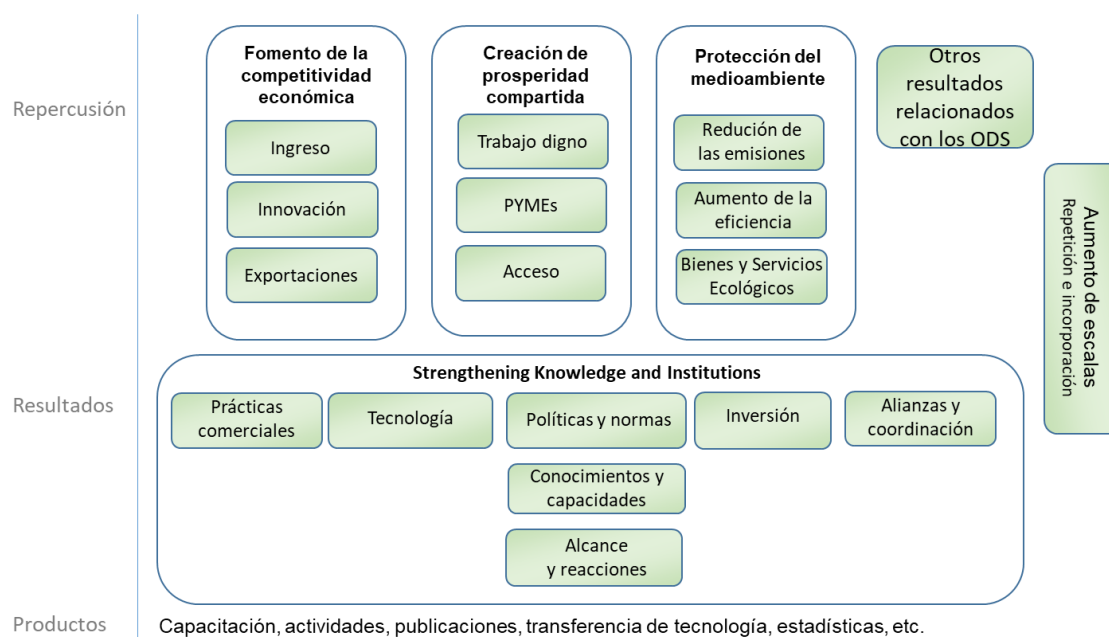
Repercusión

Fomento de la competitividad económica

Ingreso

Innovación

Exportaciones

Creación de prosperidad compartida

Trabajo digno

PYMEs

Acceso

Protección del medioambiente

Redución de las emisiones

Aumento de la eficiencia

Bienes y Servicios Ecológicos

Otros resultados relacionados con los ODS

Aumento de escalas
Repetición e incorporación

Resultados

Strengthening Knowledge and Institutions

Prácticas comerciales

Tecnología

Políticas y normas

Inversión

Alianzas y coordinación

Conocimientos y capacidades

Alcance y reacciones

Productos

Capacitación, actividades, publicaciones, transferencia de tecnología, estadísticas, etc.